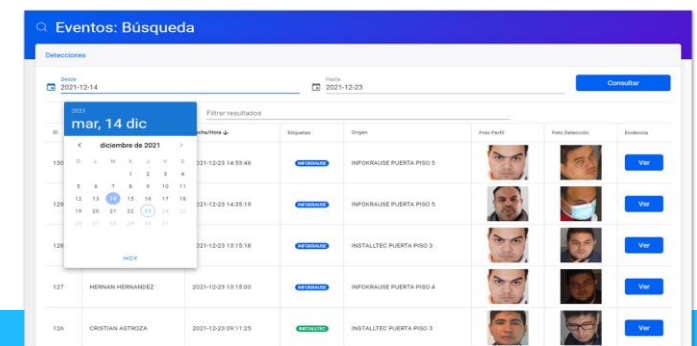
Eventos: Búsqueda

Detecciones

Desde
2021-12-14

Hasta
2021-12-23

Consultar

2021
mar, 14 dic

diciembre de 2021

D L M X J V S
1 2 3 4
5 6 7 8 9 10 11
12 13 14 15 16 17 18
19 20 21 22 23 24 25
26 27 28 29 30 31

HOY

Filtrar resultados

| Id | | Fecha/Hora | Etiquetas | Origen | Foto Perfil | Foto Detección | Evidencia |
|---|---|---|---|---|---|---|---|
| 130 | | 2021-12-23 14:53:46 | INFOKRAUSE | INFOKRAUSE PUERTA PISO 5 | | | Ver |
| 129 | | 2021-12-23 14:35:19 | INFOKRAUSE | INFOKRAUSE PUERTA PISO 5 | | | Ver |
| 128 | | 2021-12-23 13:15:18 | INFOKRAUSE | INSTALLTEC PUERTA PISO 3 | | | Ver |
| 127 | HERNAN HERNANDEZ | 2021-12-23 13:15:00 | INFOKRAUSE | INFOKRAUSE PUERTA PISO 4 | | | Ver |
| 126 | CRISTIAN ASTROZA | 2021-12-23 09:11:25 | INSTALLTEC | INSTALLTEC PUERTA PISO 3 | | | Ver |